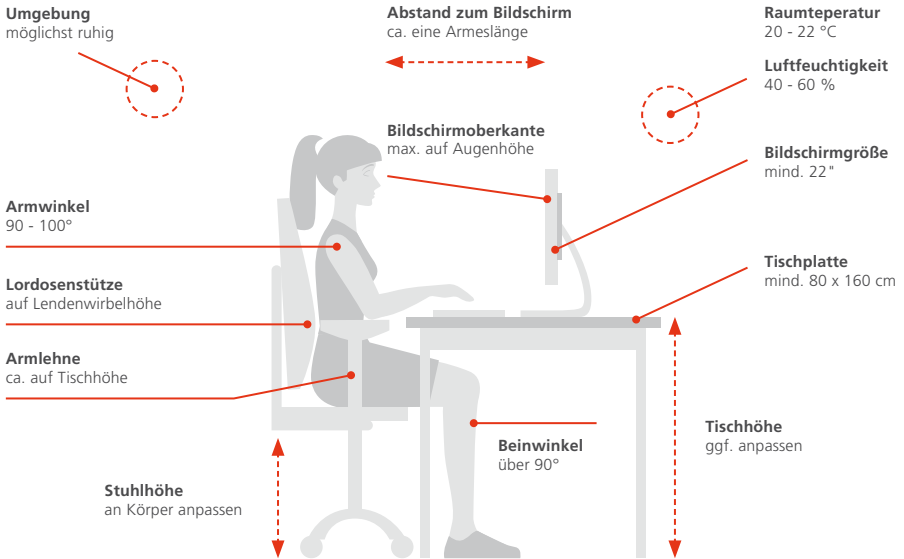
**Umgebung**
möglichst ruhig

**Abstand zum Bildschirm**
ca. eine Armeslänge

**Raumteperatur**
20 - 22 °C

**Luftfeuchtigkeit**
40 - 60 %

**Bildschirmoberkante**
max. auf Augenhöhe

**Bildschirmgröße**
mind. 22"

**Armwinkel**
90 - 100°

**Tischplatte**
mind. 80 x 160 cm

**Lordosenstütze**
auf Lendenwirbelhöhe

**Armlehne**
ca. auf Tischhöhe

**Tischhöhe**
ggf. anpassen

**Beinwinkel**
über 90°

**Stuhlhöhe**
an Körper anpassen